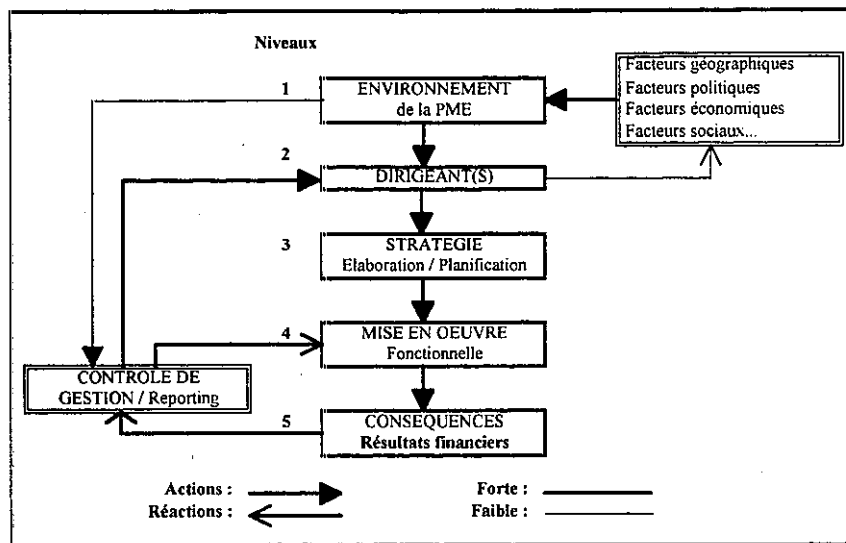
Niveaux

1 ENVIRONNEMENT de la PME

Facteurs géographiques
Facteurs politiques
Facteurs économiques
Facteurs sociaux...

2 DIRIGEANT(S)

3 STRATEGIE
Elaboration / Planification

4 MISE EN OEUVRE
Fonctionnelle

CONTROLE DE GESTION / Reporting

5 CONSEQUENCES
Résultats financiers

Actions :
Réactions :
Forte :
Faible :